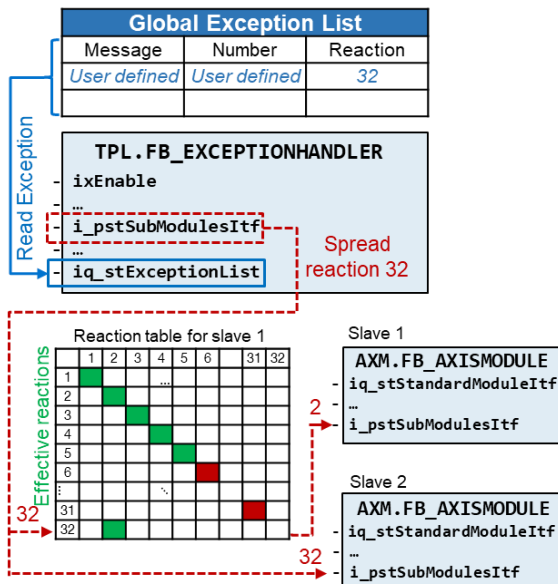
Global Exception List

| Message | Number | Reaction |
|---|---|---|
| User defined | User defined | 32 |
| | | |

Read Exception

TPL.FB_EXCEPTIONHANDLER
ixEnable
…
i_pstSubModulesItf
…
iq_stExceptionList

Spread reaction 32

Reaction table for slave 1

| | 1 | 2 | 3 | 4 | 5 | 6 | | 31 | 32 |
|---|---|---|---|---|---|---|---|---|---|
| 1 | | | | … | | | | | |
| 2 | | | | | | | | | |
| 3 | | | | | | | | | |
| 4 | | | | | | | | | |
| 5 | | | | | | | | | |
| 6 | | | | | | | | | |
| ⋮ | | | | ⋱ | | | | | |
| 31 | | | | | | | | | |
| 32 | | | | | | | | | |

Effective reactions

32

2

Slave 1
AXM.FB_AXISMODULE
iq_stStandardModuleItf
…
i_pstSubModulesItf

Slave 2
AXM.FB_AXISMODULE
iq_stStandardModuleItf
…
i_pstSubModulesItf

32